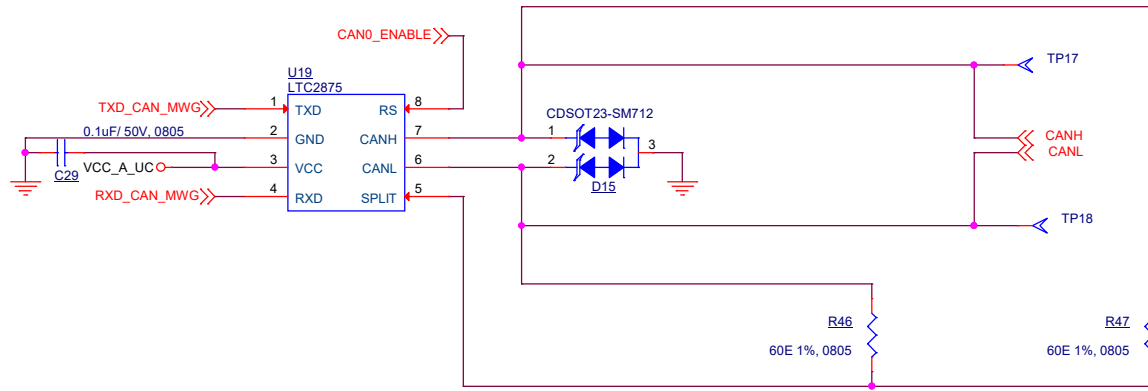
CAN0_ENABLE

U19
LTC2875

TXD_CAN_MWG
1 TXD
0.1uF/ 50V, 0805
2 GND
VCC_A_UC
3 VCC
C29
RXD_CAN_MWG
4 RXD

RS 8
CANH 7
CANL 6
SPLIT 5

CDSOT23-SM712
1
2
3
D15

TP17
CANH
CANL
TP18

R46
60E 1%, 0805

R47
60E 1%, 0805